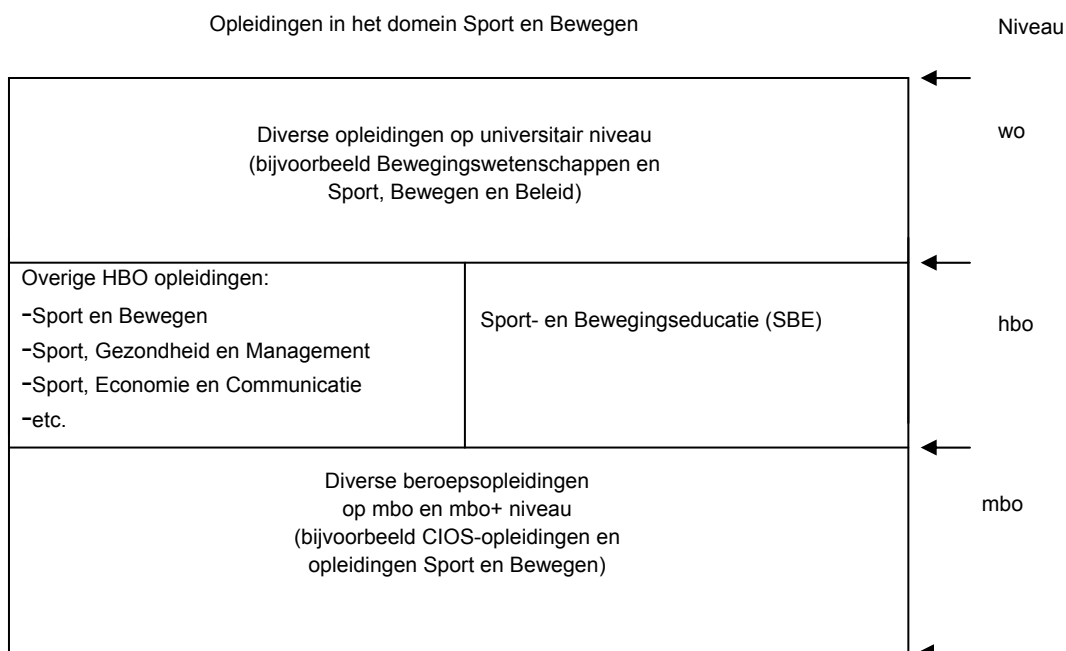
Opleidingen in het domein Sport en Bewegen

Niveau

Diverse opleidingen op universitair niveau (bijvoorbeeld Bewegingswetenschappen en Sport, Bewegen en Beleid)

wo

Overige HBO opleidingen:
-Sport en Bewegen
-Sport, Gezondheid en Management
-Sport, Economie en Communicatie
-etc.

Sport- en Bewegingseducatie (SBE)

hbo

Diverse beroepsopleidingen op mbo en mbo+ niveau (bijvoorbeeld CIOS-opleidingen en opleidingen Sport en Bewegen)

mbo